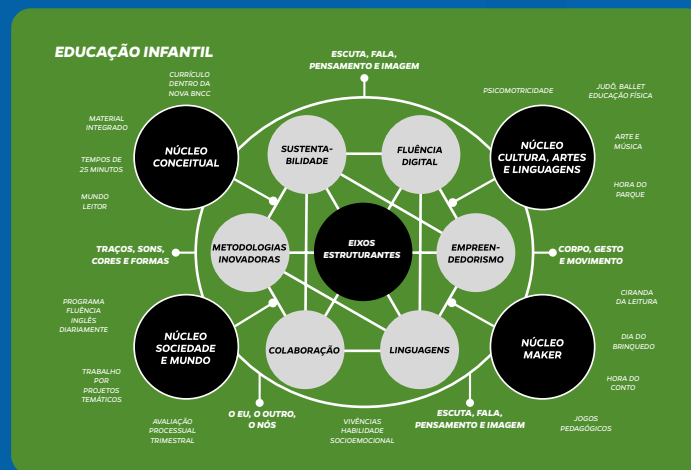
EDUCAÇÃO INFANTIL

ESCUTA, FALA, PENSAMENTO E IMAGEM

CURRÍCULO DENTRO DA NOVA BNCC

MATERIAL INTEGRADO

TEMPOS DE 25 MINUTOS

MUNDO LEITOR

NÚCLEO CONCEITUAL

SUSTENTABILIDADE

FLUÊNCIA DIGITAL

PSICOMOTRICIDADE

JUDÔ, BALLET EDUCAÇÃO FÍSICA

NÚCLEO CULTURA, ARTES E LINGUAGENS

ARTE E MÚSICA

HORA DO PARQUE

TRAÇOS, SONS, CORES E FORMAS

METODOLOGIAS INOVADORAS

EIXOS ESTRUTURANTES

EMPREENDEDORISMO

CORPO, GESTO E MOVIMENTO

PROGRAMA FLUÊNCIA INGLÊS DIARIAMENTE

NÚCLEO SOCIEDADE E MUNDO

TRABALHO POR PROJETOS TEMÁTICOS

COLABORAÇÃO

LINGUAGENS

NÚCLEO MAKER

CIRANDA DA LEITURA

DIA DO BRINQUEDO

HORA DO CONTO

AVALIAÇÃO PROCESSUAL TRIMESTRAL

O EU, O OUTRO, O NÓS

VIVÊNCIAS HABILIDADE SOCIOEMOCIONAL

ESCUTA, FALA, PENSAMENTO E IMAGEM

JOGOS PEDAGÓGICOS